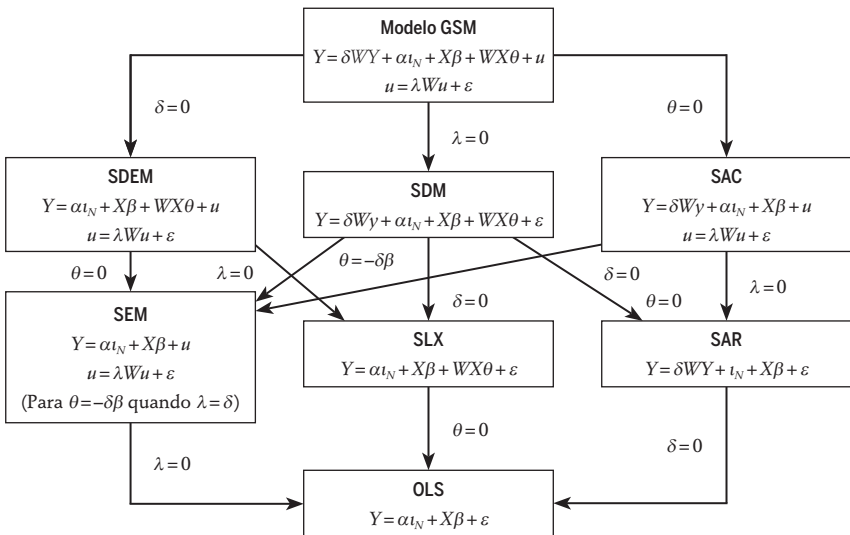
Modelo GSM
$Y = \delta WY + \alpha \iota_N + X\beta + WX\theta + u$
$u = \lambda Wu + \varepsilon$

$\delta = 0$

$\lambda = 0$

$\theta = 0$

SDEM
$Y = \alpha \iota_N + X\beta + WX\theta + u$
$u = \lambda Wu + \varepsilon$

SDM
$Y = \delta Wy + \alpha \iota_N + X\beta + WX\theta + \varepsilon$

SAC
$Y = \delta Wy + \alpha \iota_N + X\beta + u$
$u = \lambda Wu + \varepsilon$

$\theta = 0$

$\lambda = 0$

$\theta = -\delta\beta$

$\delta = 0$

$\delta = 0$

$\theta = 0$

$\lambda = 0$

SEM
$Y = \alpha \iota_N + X\beta + u$
$u = \lambda Wu + \varepsilon$
(Para $\theta = -\delta\beta$ quando $\lambda = \delta$)

SLX
$Y = \alpha \iota_N + X\beta + WX\theta + \varepsilon$

SAR
$Y = \delta WY + \iota_N + X\beta + \varepsilon$

$\theta = 0$

$\lambda = 0$

$\delta = 0$

OLS
$Y = \alpha \iota_N + X\beta + \varepsilon$